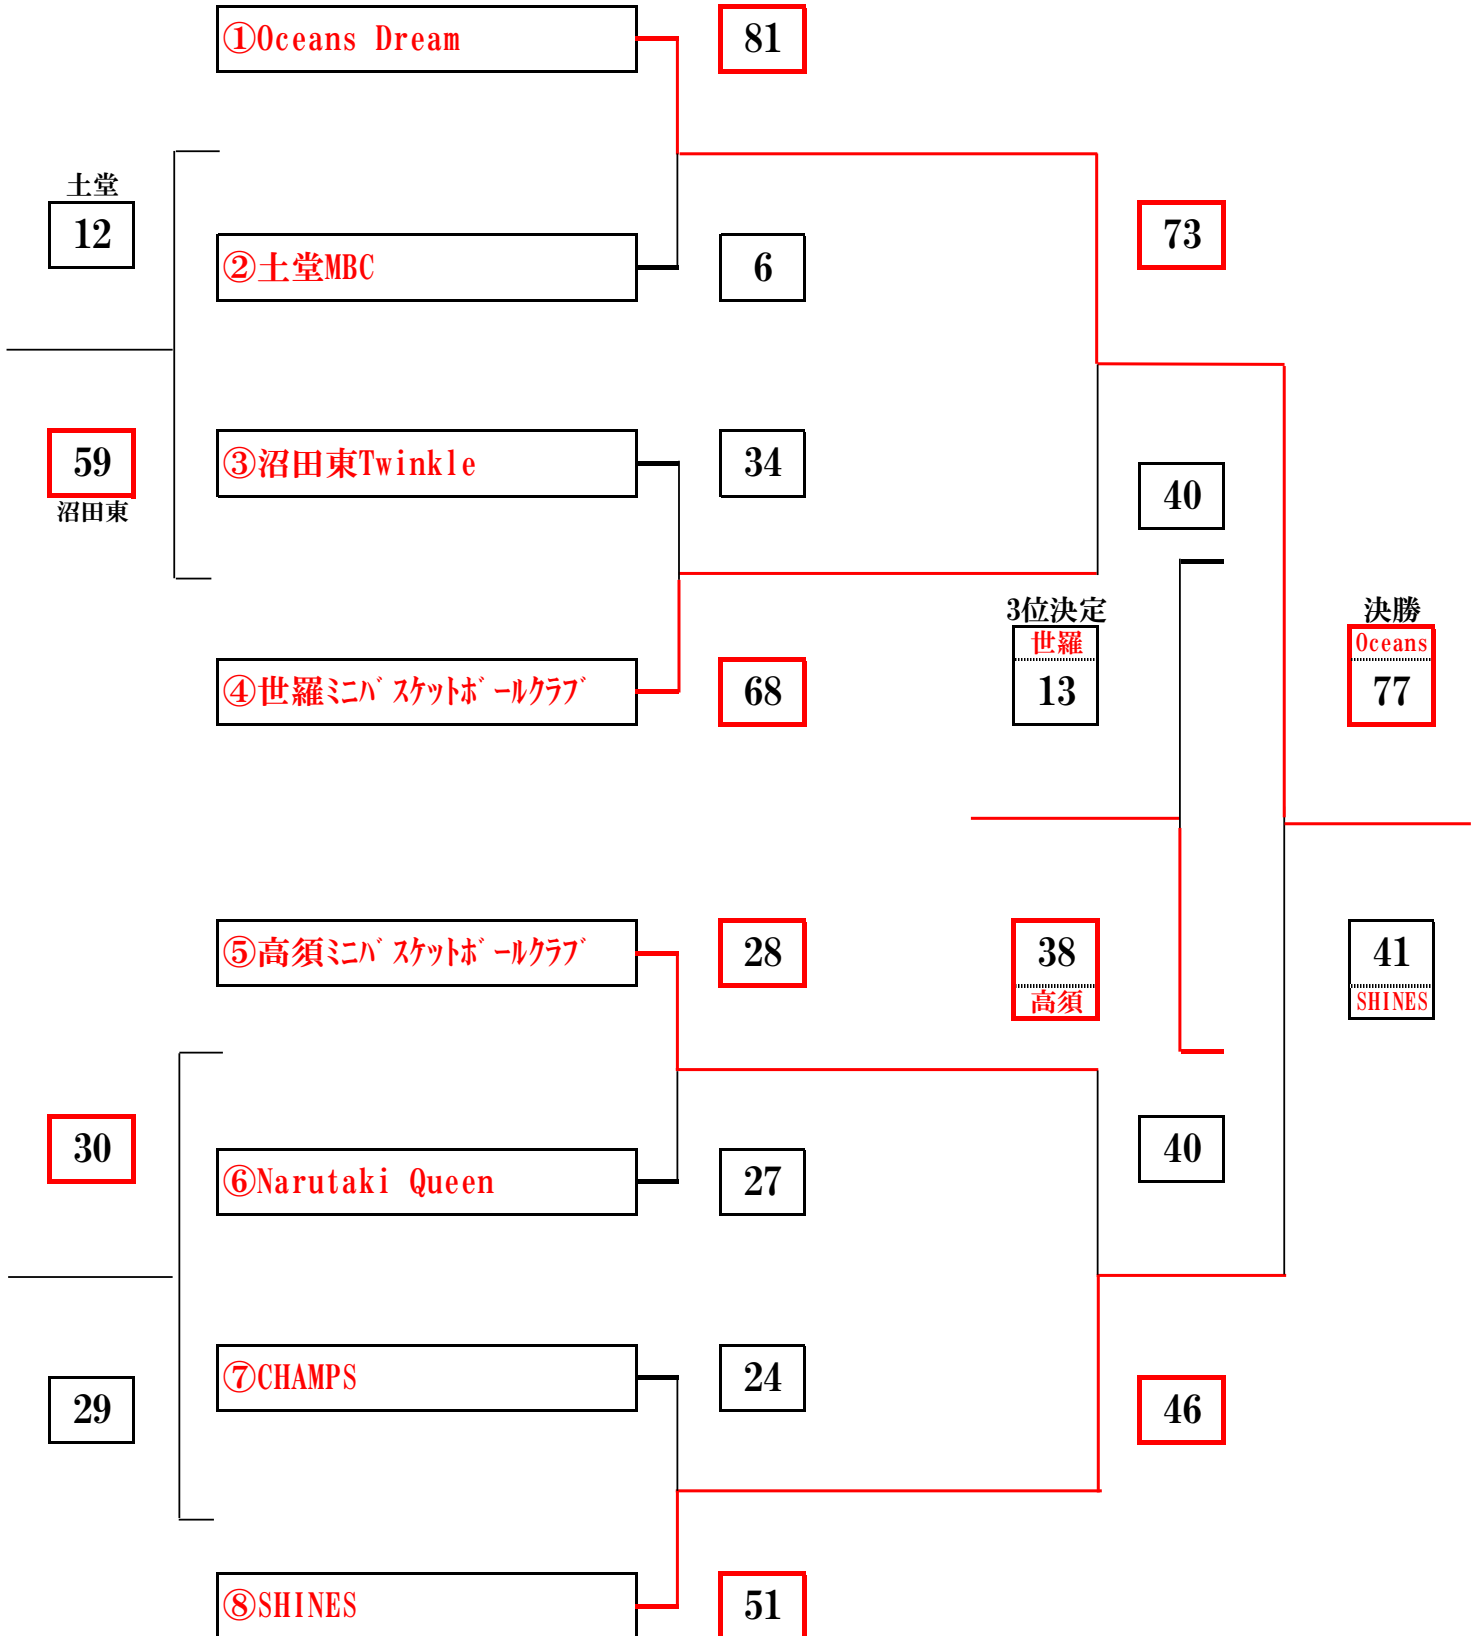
①Oceans Dream
81

土堂
12

②土堂MBC
6

73

59
沼田東

③沼田東Twinkle
34

40

3位決定
世羅
13

決勝
Oceans
77

④世羅ﾐﾆﾊﾞｽｹｯﾄﾎﾞｰﾙｸﾗﾌﾞ
68

⑤高須ﾐﾆﾊﾞｽｹｯﾄﾎﾞｰﾙｸﾗﾌﾞ
28

38
高須

41
SHINES

30

⑥Narutaki Queen
27

40

29

⑦CHAMPS
24

46

⑧SHINES
51